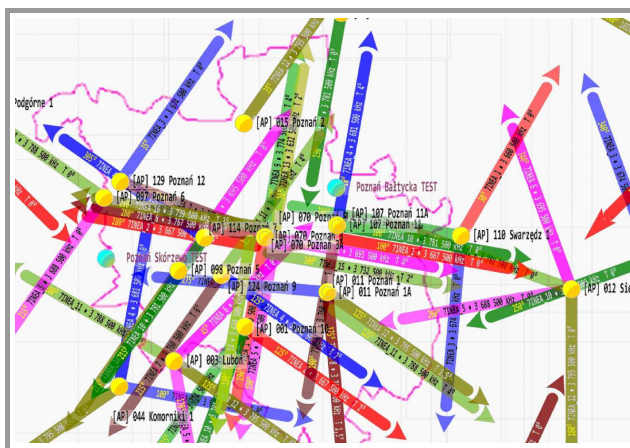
Podgórne 1
[AP] 015 Poznań 2
[AP] 129 Poznań 12
[AP] 097 Poznań 6
Poznań Bałtycka TEST
[AP] 070 Poznań
[AP] 107 Poznań 11A
[AP] 107 Poznań 11
[AP] 114 Poznań
[AP] 070 Poznań
[AP] 070 Poznań 3A
[AP] 110 Swarzędz 1
Poznań Skórzewo TEST
[AP] 098 Poznań 5
[AP] 011 Poznań 1
[AP] 011 Poznań 1A
[AP] 124 Poznań 9
[AP] 012 Sia
[AP] 001 Poznań 1
[AP] 003 Luboń
[AP] 044 Komorniki 1